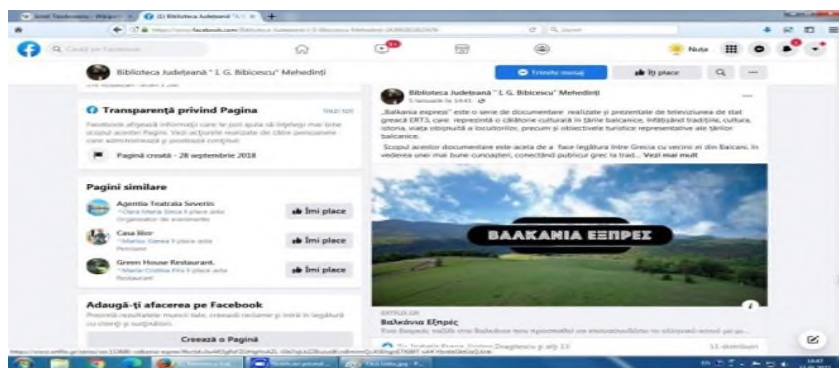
Biblioteca Județeană " I. G. Bibicescu" Mehedinți

Trimite mesaj
Îți place

Transparență privind Pagina

Pagină creată - 28 septembrie 2018

Pagini similare

Agenția Teatrala Severin
Îmi place

Casa Ilior
Îmi place

Green House Restaurant
Îmi place

Adaugă-ți afacerea pe Facebook

Creează o Pagină

Biblioteca Județeană " I. G. Bibicescu" Mehedinți

„Balkania express" este o serie de documentare realizate și prezentate de televiziunea de stat greacă ERT3, care reprezintă o călătorie culturală în țările balcanice, înfățișând tradiție, cultura, istoria, viața obișnuită a locuitorilor, precum și obiectivele turistice representative ale țărilor balcanice.

Scopul acestor documentare este acela de a face legătura între Grecia cu vecinii ei din Balcani, în vederea unei mai bune cunoașteri, conectând publicul grec la trad... Vezi mai mult

ΒΑΛΚΑΝΙΑ ΕΞΠΡΕΣ

Βαλκάνια Εξπρές

Nuta